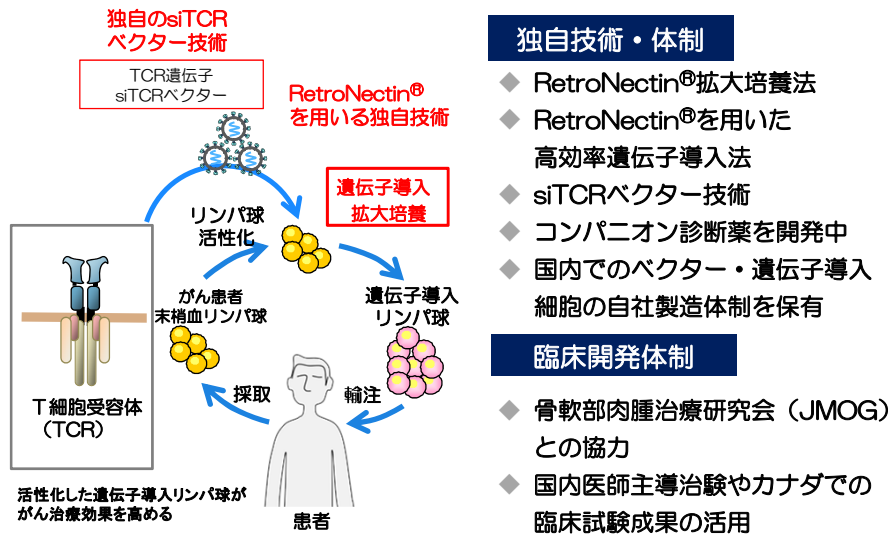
独自のsiTCR
ベクター技術

TCR遺伝子
siTCRベクター

RetroNectin®
を用いる独自技術

遺伝子導入
拡大培養

リンパ球
活性化

がん患者
末梢血リンパ球

遺伝子導入
リンパ球

採取

輸注

患者

T細胞受容体
（TCR）

活性化した遺伝子導入リンパ球が
がん治療効果を高める

独自技術・体制

◆ RetroNectin®拡大培養法

◆ RetroNectin®を用いた高効率遺伝子導入法

◆ siTCRベクター技術

◆ コンパニオン診断薬を開発中

◆ 国内でのベクター・遺伝子導入細胞の自社製造体制を保有

臨床開発体制

◆ 骨軟部肉腫治療研究会（JMOG）との協力

◆ 国内医師主導治験やカナダでの臨床試験成果の活用